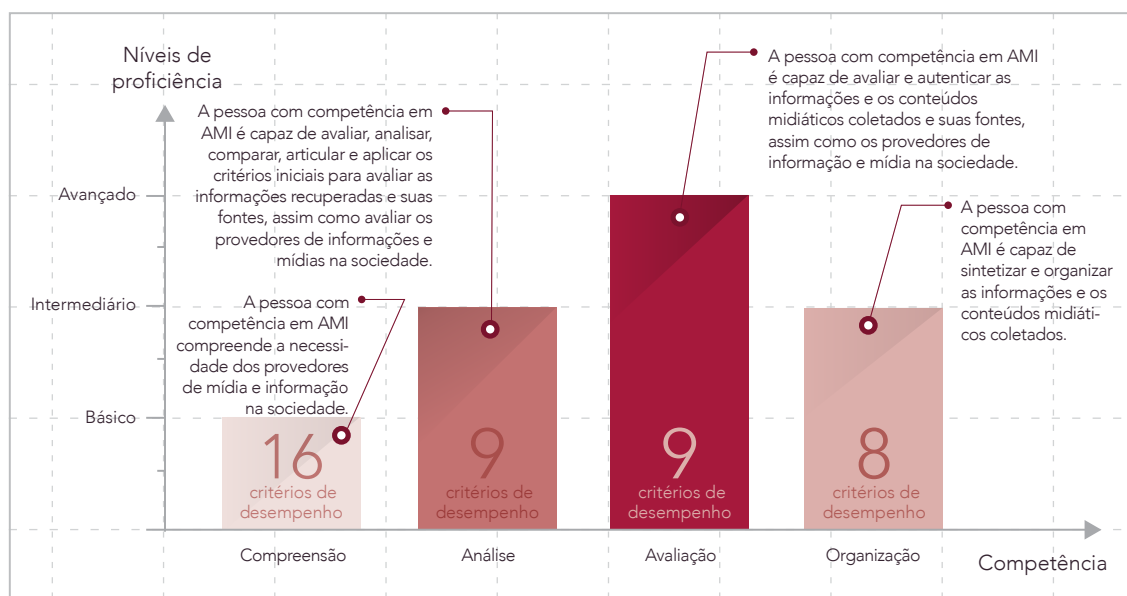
Níveis de proficiência

Avançado

Intermediário

Básico

A pessoa com competência em AMI é capaz de avaliar, analisar, comparar, articular e aplicar os critérios iniciais para avaliar as informações recuperadas e suas fontes, assim como avaliar os provedores de informações e mídias na sociedade.

A pessoa com competência em AMI é capaz de avaliar e autenticar as informações e os conteúdos midiáticos coletados e suas fontes, assim como os provedores de informação e mídia na sociedade.

A pessoa com competência em AMI é capaz de sintetizar e organizar as informações e os conteúdos midiáticos coletados.

A pessoa com competência em AMI compreende a necessidade dos provedores de mídia e informação na sociedade.

16 critérios de desempenho

9 critérios de desempenho

9 critérios de desempenho

8 critérios de desempenho

Compreensão

Análise

Avaliação

Organização

Competência